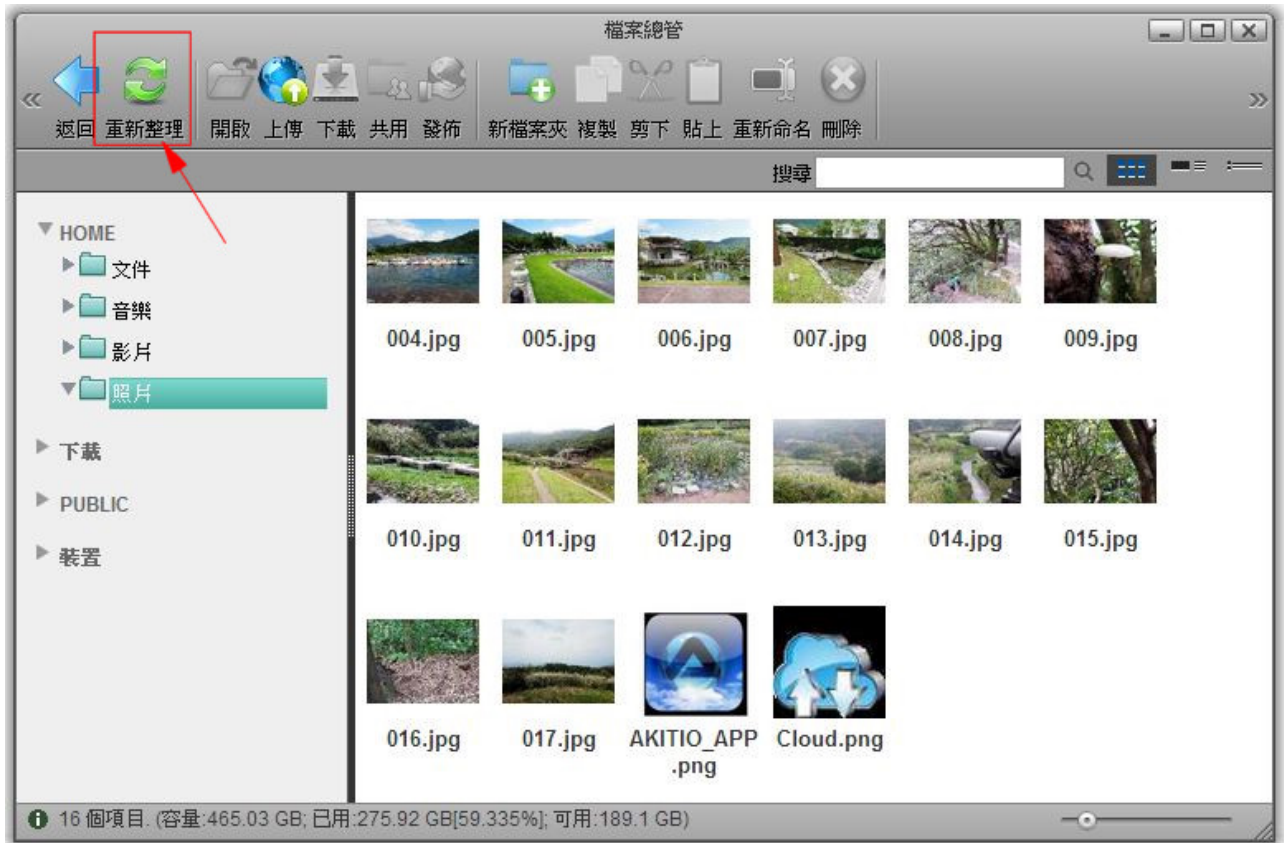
檔案總管

返回 重新整理 開啟 上傳 下載 共用 發佈 新檔案夾 複製 剪下 貼上 重新命名 刪除

搜尋

HOME
文件
音樂
影片
照片
下載
PUBLIC
裝置

004.jpg
005.jpg
006.jpg
007.jpg
008.jpg
009.jpg
010.jpg
011.jpg
012.jpg
013.jpg
014.jpg
015.jpg
016.jpg
017.jpg
AKITIO_APP.png
Cloud.png

16 個項目. (容量:465.03 GB; 已用:275.92 GB[59.335%]; 可用:189.1 GB)